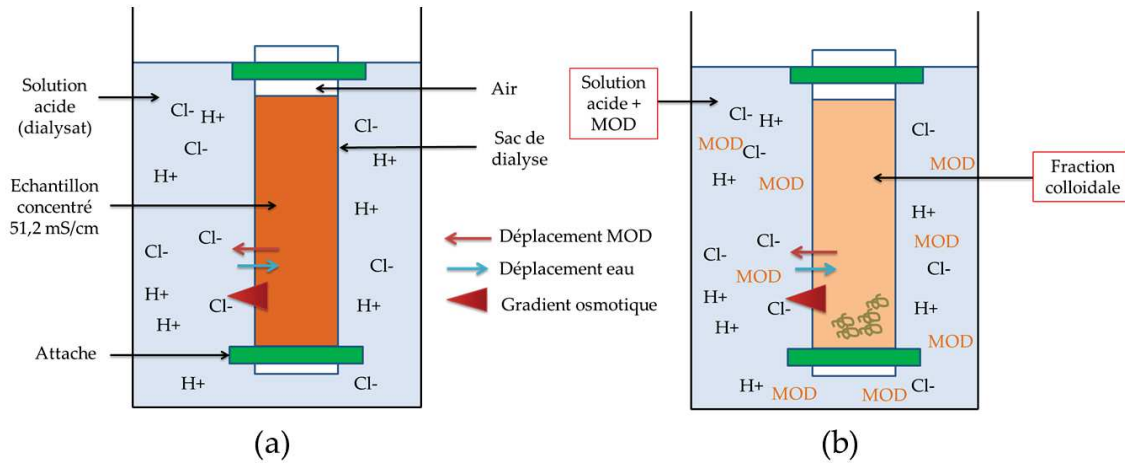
Solution acide (dialysat)

Air

Sac de dialyse

Echantillon concentré 51,2 mS/cm

Attache

Cl- H+ Cl- H+ Cl- Cl- H+ Cl- H+ H+ H+ Cl- H+ Cl- Cl- H+ H+ Cl-

Déplacement MOD

Déplacement eau

Gradient osmotique

(a)

Solution acide + MOD

Fraction colloidale

Cl- H+ MOD Cl- H+ MOD Cl- Cl- MOD H+ H+ H+ Cl- MOD Cl- MOD H+ MOD H+ MOD MOD Cl-

(b)